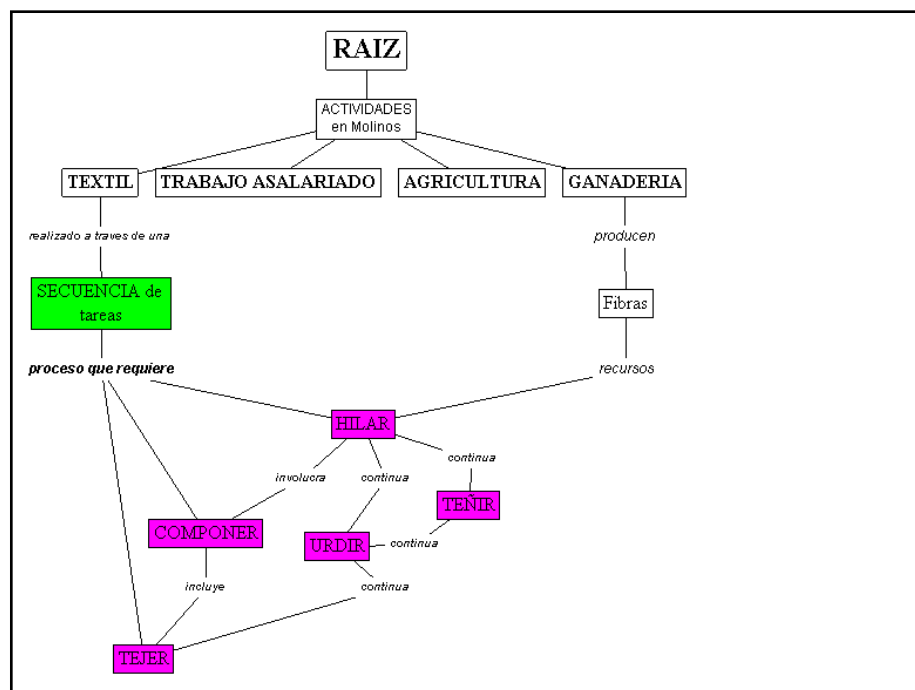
RAIZ

ACTIVIDADES en Molinos

TEXTIL

TRABAJO ASALARIADO

AGRICULTURA

GANADERIA

realizado a traves de una

producen

SECUENCIA de tareas

Fibras

proceso que requiere

recursos

HILAR

involucra

continua

continua

TEÑIR

COMPONER

URDIR

continua

incluye

continua

TEJER